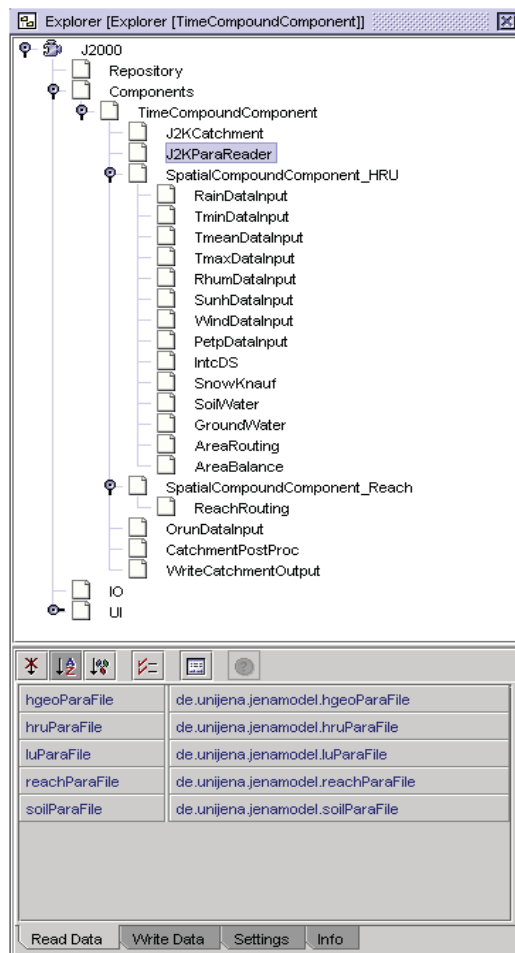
Explorer [Explorer [TimeCompoundComponent]]

J2000
Repository
Components
TimeCompoundComponent
J2KCatchment
J2KParaReader
SpatialCompoundComponent_HRU
RainDataInput
TminDataInput
TmeanDataInput
TmaxDataInput
RhumDataInput
SunhDataInput
WindDataInput
PetpDataInput
IntcDS
SnowKnauf
SoilWater
GroundWater
AreaRouting
AreaBalance
SpatialCompoundComponent_Reach
ReachRouting
OrunDataInput
CatchmentPostProc
WriteCatchmentOutput
IO
UI

| | |
|---|---|
| hgeoParaFile | de.unijena.jenamodel.hgeoParaFile |
| hruParaFile | de.unijena.jenamodel.hruParaFile |
| luParaFile | de.unijena.jenamodel.luParaFile |
| reachParaFile | de.unijena.jenamodel.reachParaFile |
| soilParaFile | de.unijena.jenamodel.soilParaFile |

Read Data
Write Data
Settings
Info